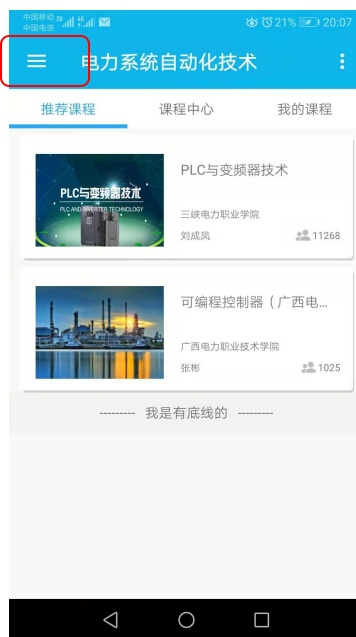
中国移动 中国电信
21% 20:07

电力系统自动化技术

推荐课程 课程中心 我的课程

PLC与变频器技术
PLC AND INVERTER TECHNOLOGY
PLC与变频器技术
三峡电力职业学院
刘成凤 11268

可编程控制器（广西电...
广西电力职业技术学院
张彬 1025

--------- 我是有底线的 ---------